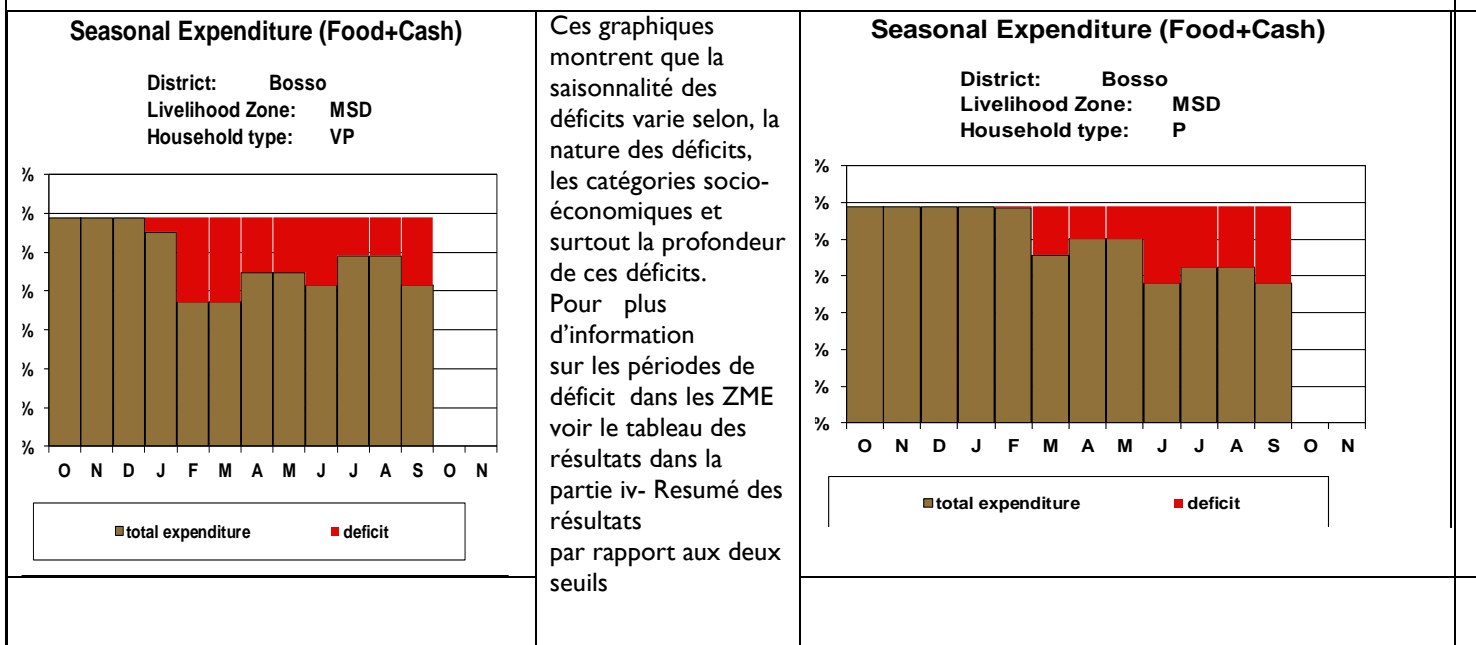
Seasonal Expenditure (Food+Cash)

District: Bosso
Livelihood Zone: MSD
Household type: VP

%
%
%
%
%
%
%
%

O N D J F M A M J J A S O N

total expenditure deficit

Ces graphiques montrent que la saisonnalité des déficits varie selon, la nature des déficits, les catégories socio-économiques et surtout la profondeur de ces déficits.
Pour plus d'information sur les périodes de déficit dans les ZME voir le tableau des résultats dans la partie iv- Resumé des résultats par rapport aux deux seuils

Seasonal Expenditure (Food+Cash)

District: Bosso
Livelihood Zone: MSD
Household type: P

%
%
%
%
%
%
%
%

O N D J F M A M J J A S O N

total expenditure deficit